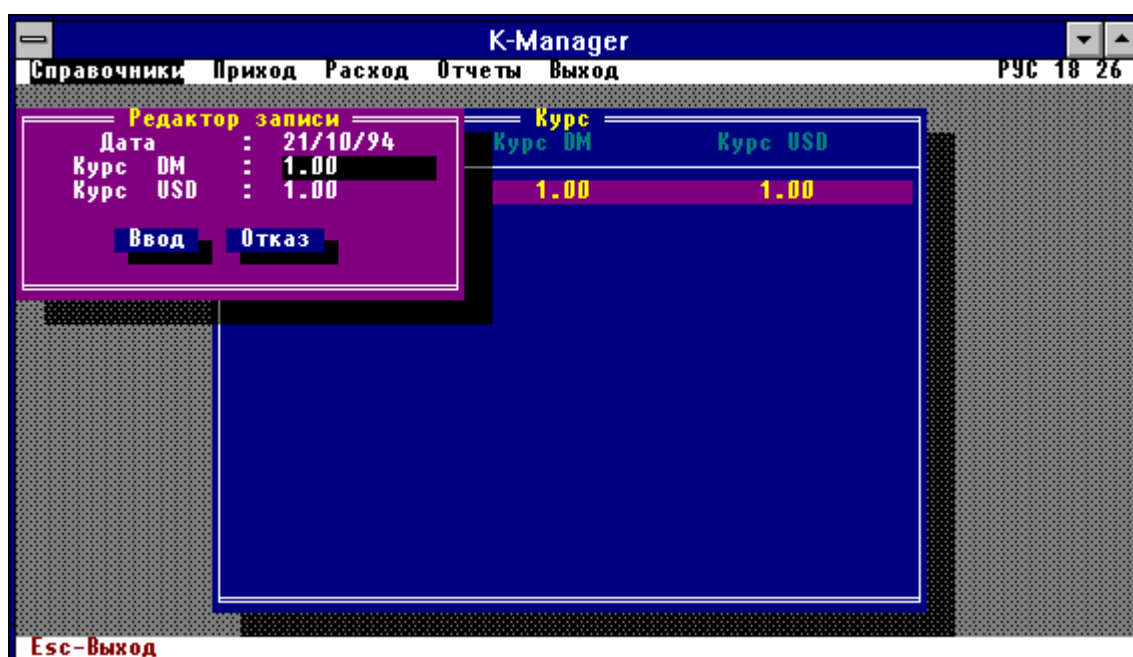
K-Manager

Справочники Приход Расход Отчеты Выход РУС 18 26

Редактор записи
Дата : 21/10/94
Курс DM : 1.00
Курс USD : 1.00

Ввод Отказ

Курс

| Курс DM | Курс USD |
|---|---|
| 1.00 | 1.00 |

Esc-Выход